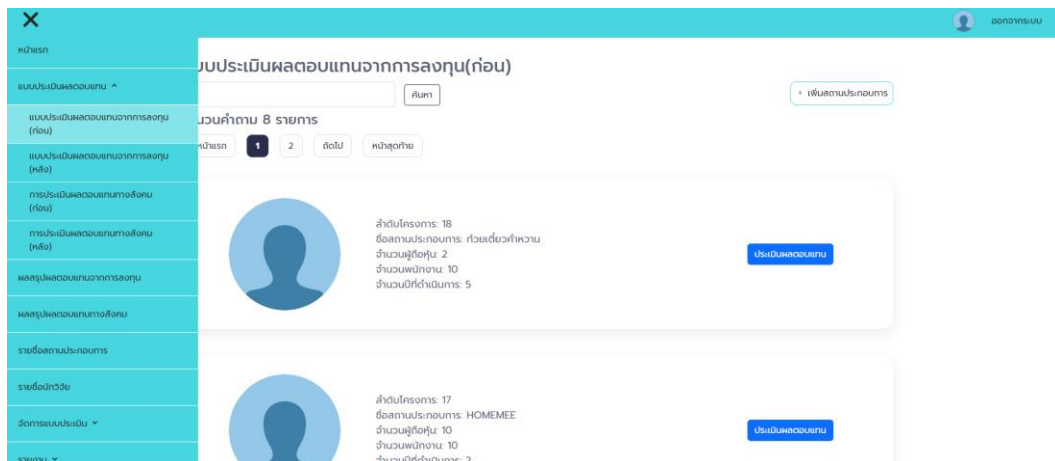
X

ออกจากระบบ

หน้าแรก

แบบประเมินผลตอบแทน ^

แบบประเมินผลตอบแทนจากการลงทุน (ก่อน)

แบบประเมินผลตอบแทนจากการลงทุน (หลัง)

การประเมินผลตอบแทนทางสังคม (ก่อน)

การประเมินผลตอบแทนทางสังคม (หลัง)

ผลสรุปผลตอบแทนจากการลงทุน

ผลสรุปผลตอบแทนทางสังคม

รายชื่อสถานประกอบการ

รายชื่อนักวิจัย

จัดการแบบประเมิน ˅

รายงาน ˅

บบประเมินผลตอบแทนจากการลงทุน(ก่อน)

ค้นหา

+ เพิ่มสถานประกอบการ

นวนคำถาม 8 รายการ

หน้าแรก 1 2 ถัดไป หน้าสุดท้าย

ลำดับโครงการ: 18
ชื่อสถานประกอบการ: ก๋วยเตี๋ยวคำหวาน
จำนวนผู้ถือหุ้น: 2
จำนวนพนักงาน: 10
จำนวนปีที่ดำเนินการ: 5

ประเมินผลตอบแทน

ลำดับโครงการ: 17
ชื่อสถานประกอบการ: HOMEMEE
จำนวนผู้ถือหุ้น: 10
จำนวนพนักงาน: 10
จำนวนปีที่ดำเนินการ: 2

ประเมินผลตอบแทน